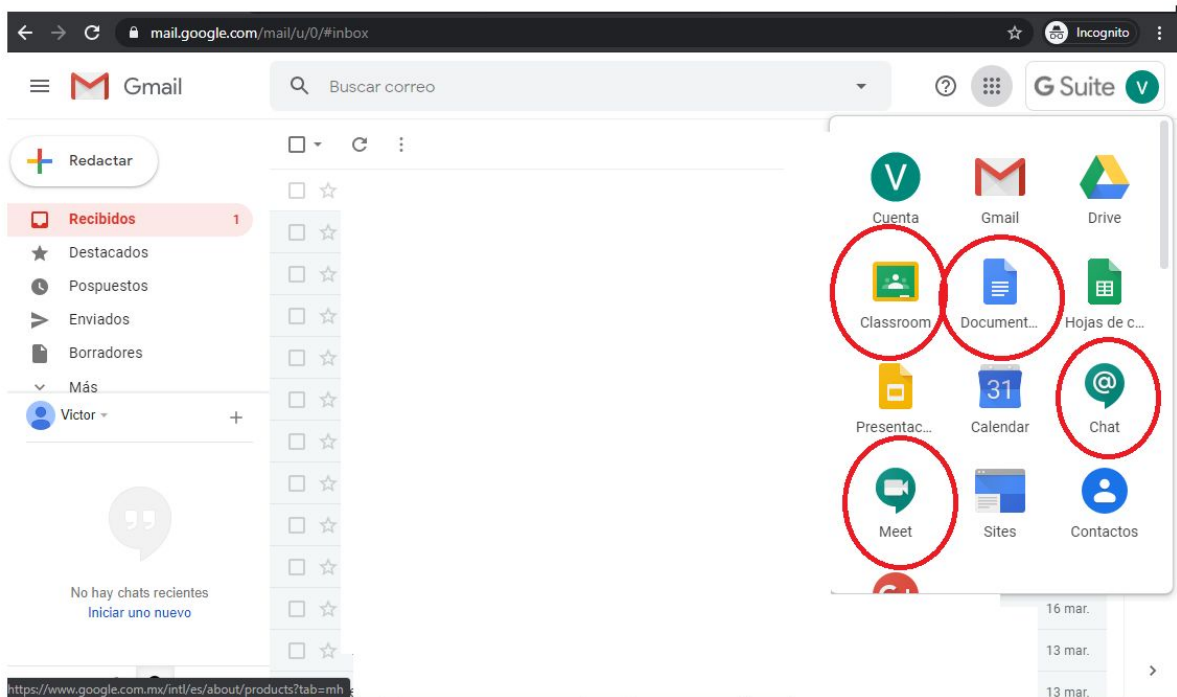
mail.google.com/mail/u/0/#inbox

Incognito

Gmail

Buscar correo

G Suite V

Redactar

Recibidos 1

Destacados

Pospuestos

Enviados

Borradores

Más

Victor

No hay chats recientes
Iniciar uno nuevo

V
Cuenta

Gmail

Drive

Classroom

Document…

Hojas de c…

Presentac…

31
Calendar

Chat

Meet

Sites

Contactos

16 mar.

13 mar.

13 mar.

https://www.google.com.mx/intl/es/about/products?tab=mh